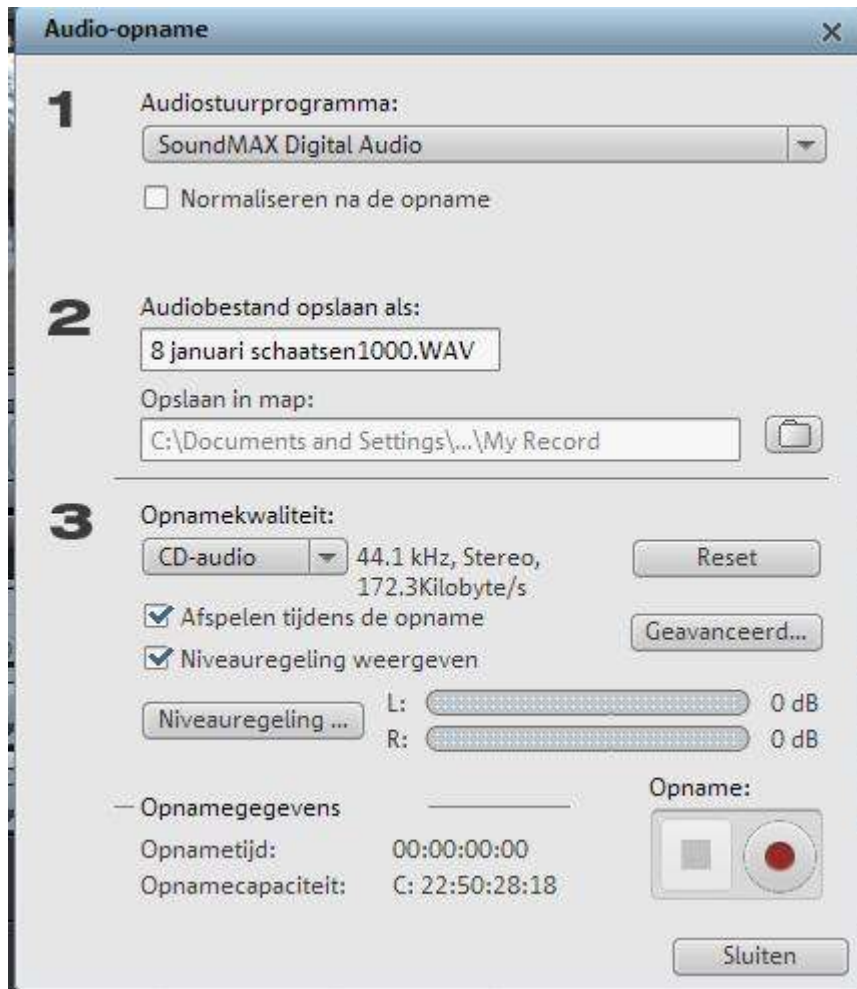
Audio-opname ×

1

Audiostuurprogramma:

SoundMAX Digital Audio

Normaliseren na de opname

2

Audiobestand opslaan als:

8 januari schaatsen1000.WAV

Opslaan in map:

C:\Documents and Settings\...\My Record

3

Opnamekwaliteit:

CD-audio

44.1 kHz, Stereo, 172.3Kilobyte/s

Reset

Afspelen tijdens de opname

Geavanceerd...

Niveauregeling weergeven

Niveauregeling ...

L: 0 dB

R: 0 dB

Opnamegegevens

Opnametijd: 00:00:00:00

Opnamecapaciteit: C: 22:50:28:18

Opname:

Sluiten